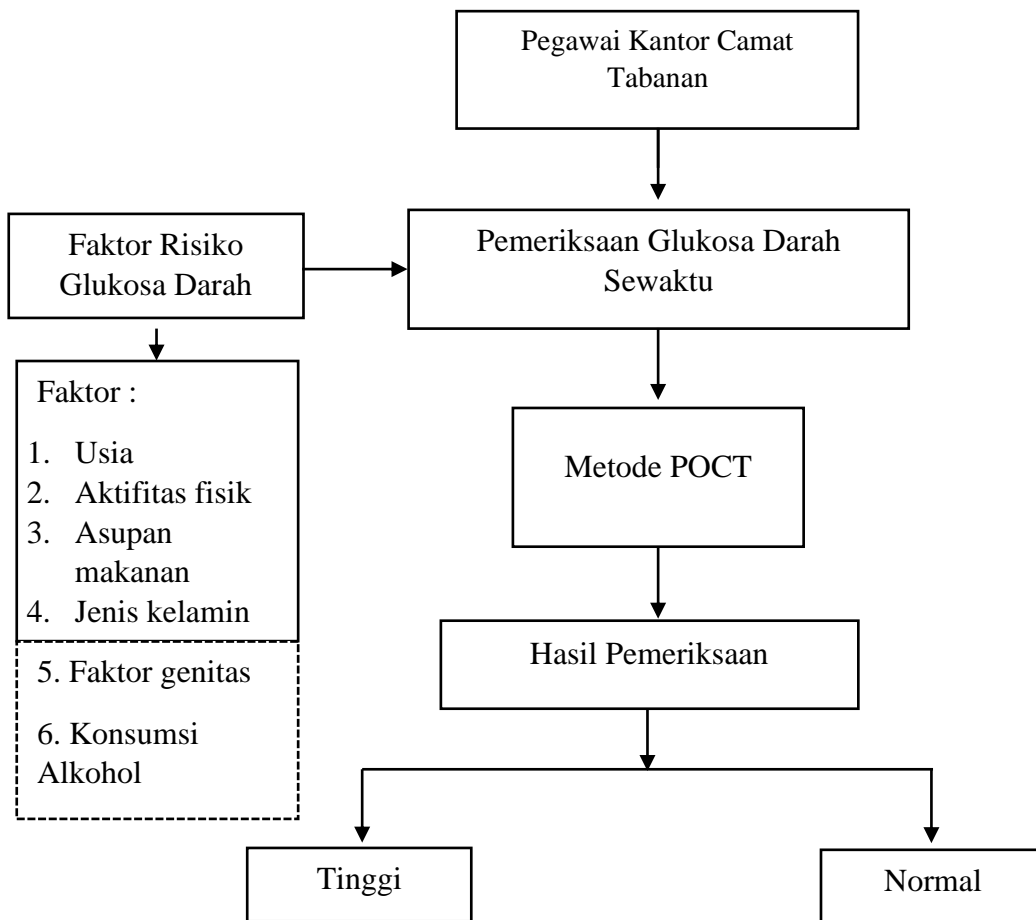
Pegawai Kantor Camat Tabanan

Faktor Risiko Glukosa Darah

Pemeriksaan Glukosa Darah Sewaktu

Faktor :

1. Usia
2. Aktifitas fisik
3. Asupan makanan
4. Jenis kelamin

5. Faktor genitas

6. Konsumsi Alkohol

Metode POCT

Hasil Pemeriksaan

Tinggi

Normal